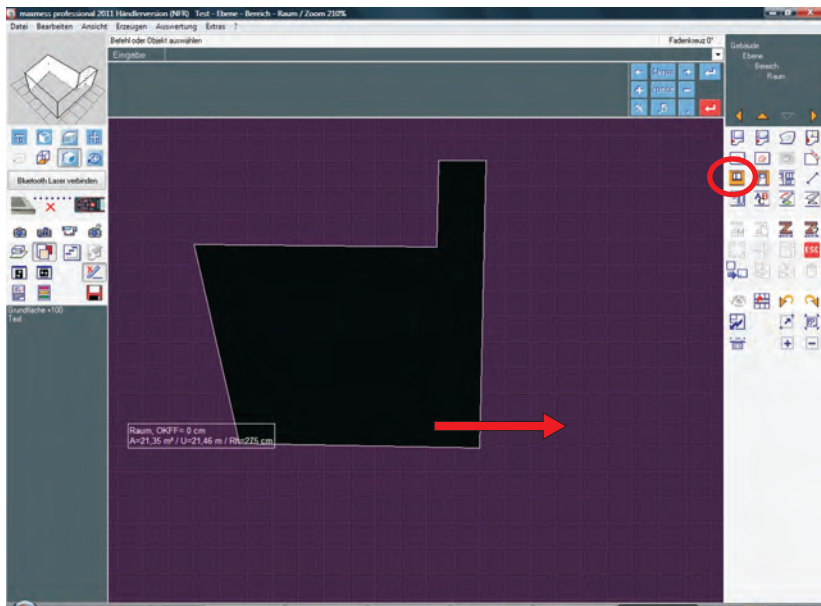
maxmess professional 2011 Händlerversion (NFR) Test - Ebene - Bereich - Raum / Zoom 210%

Datei Bearbeiten Ansicht Erzeugen Auswertung Extras ?

Befehl oder Objekt auswählen

Fadenkreuz 0°

Eingabe

Gebäude
Ebene
Bereich
Raum

Bluetooth Laser verbinden

Grundfläche +100
Text

Raum, OKFF= 0 cm
A=21,35 m² / U=21,46 m / RH=275 cm

ESC